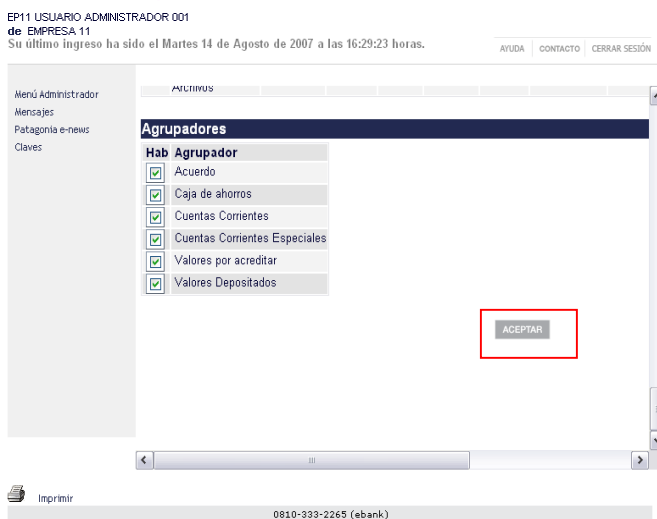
EP11 USUARIO ADMINISTRADOR 001
de EMPRESA 11
Su último ingreso ha sido el Martes 14 de Agosto de 2007 a las 16:29:23 horas.

AYUDA | CONTACTO | CERRAR SESIÓN

Menú Administrador
Mensajes
Patagonia e-news
Claves

Archivos

Agrupadores

| Hab | Agrupador |
|---|---|
| ☑ | Acuerdo |
| ☑ | Caja de ahorros |
| ☑ | Cuentas Corrientes |
| ☑ | Cuentas Corrientes Especiales |
| ☑ | Valores por acreditar |
| ☑ | Valores Depositados |

ACEPTAR

III

Imprimir

0810-333-2265 (ebank)